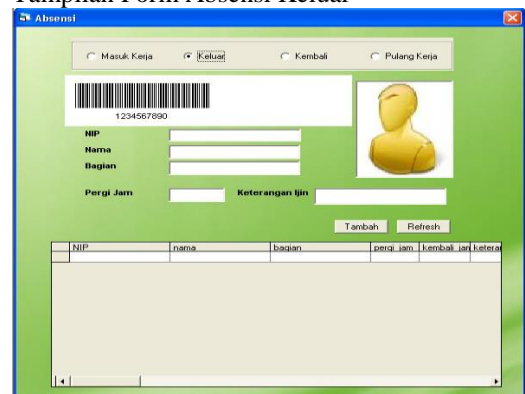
Tampilan Form Absensi Keluar

Absensi

Masuk Kerja
Keluar
Kembali
Pulang Kerja

1234567890

NIP
Nama
Bagian

Pergi Jam
Keterangan Ijin

Tambah
Refresh

| NIP | nama | bagian | pergi jam | kembali jan | keterai |
|---|---|---|---|---|---|
| | | | | | |